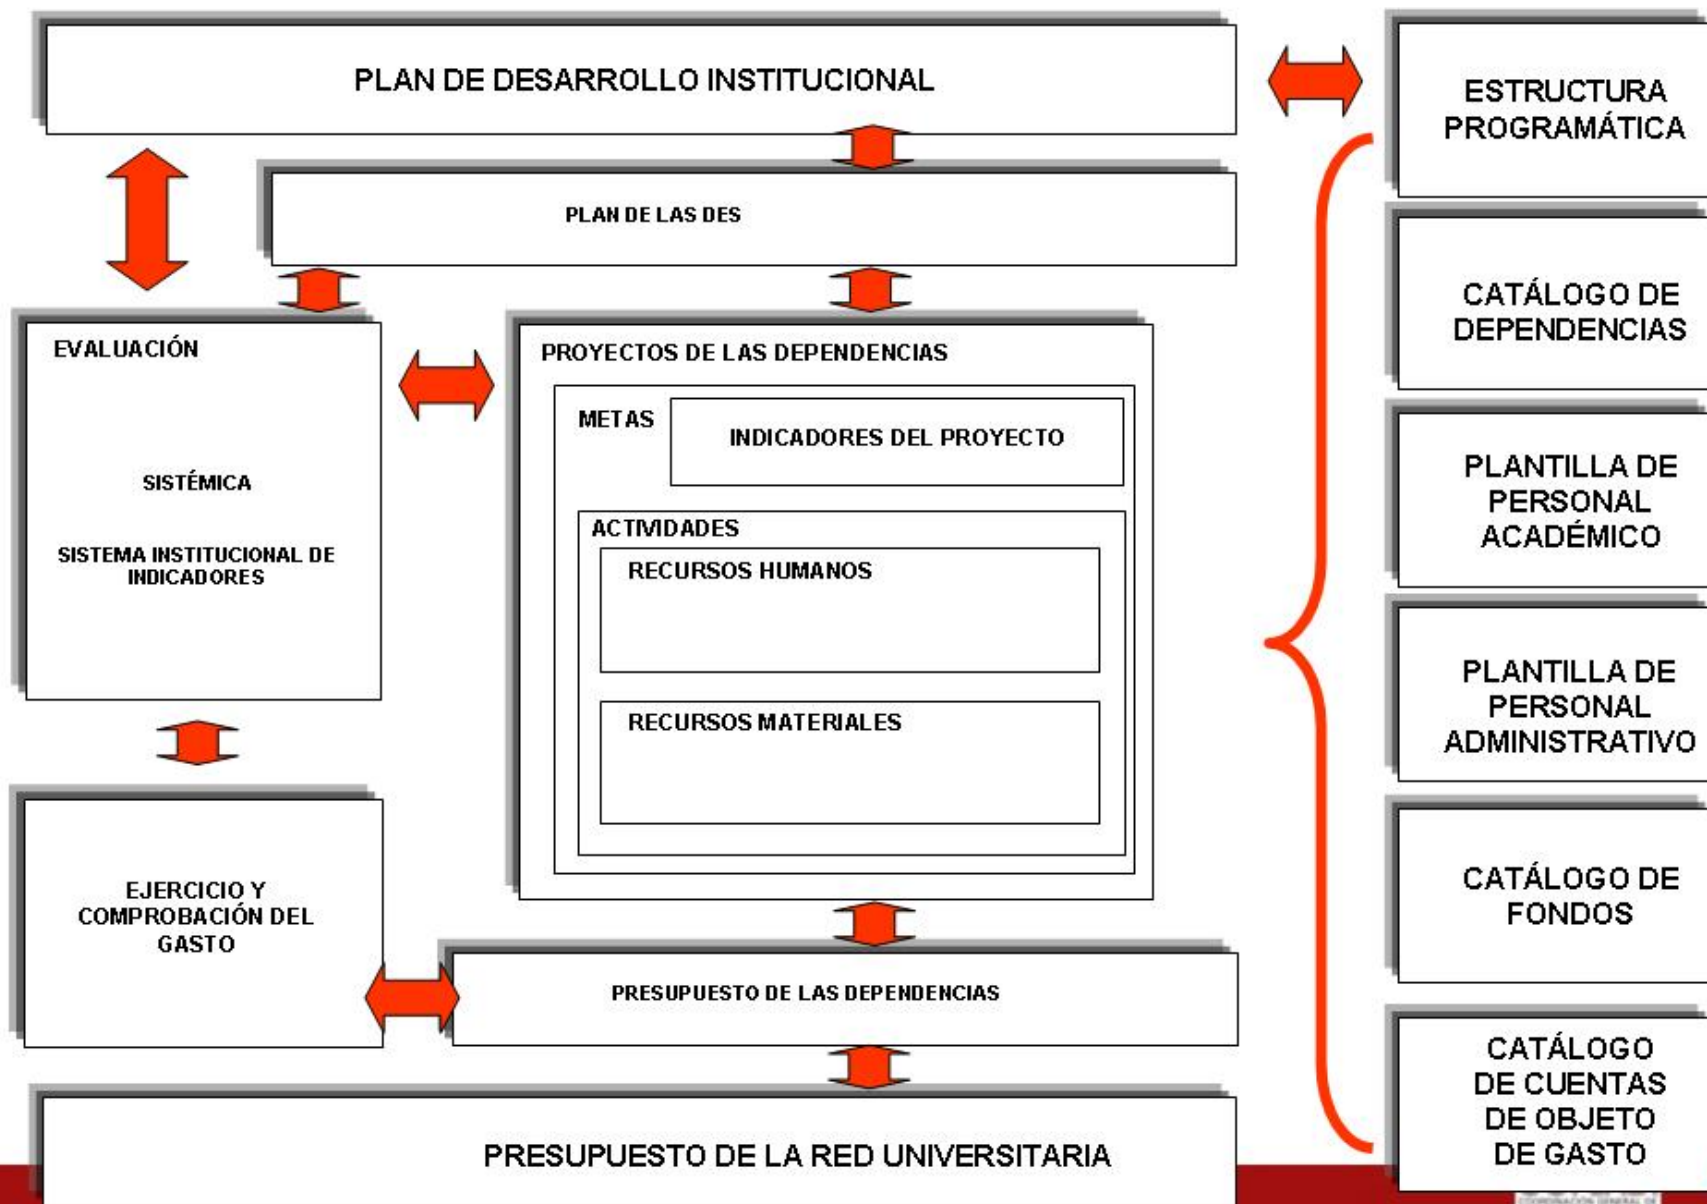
PLAN DE DESARROLLO INSTITUCIONAL

ESTRUCTURA PROGRAMÁTICA

PLAN DE LAS DES

CATÁLOGO DE DEPENDENCIAS

EVALUACIÓN

SISTÉMICA

SISTEMA INSTITUCIONAL DE INDICADORES

PROYECTOS DE LAS DEPENDENCIAS

METAS

INDICADORES DEL PROYECTO

ACTIVIDADES

RECURSOS HUMANOS

RECURSOS MATERIALES

PLANTILLA DE PERSONAL ACADÉMICO

PLANTILLA DE PERSONAL ADMINISTRATIVO

EJERCICIO Y COMPROBACIÓN DEL GASTO

CATÁLOGO DE FONDOS

PRESUPUESTO DE LAS DEPENDENCIAS

CATÁLOGO DE CUENTAS DE OBJETO DE GASTO

PRESUPUESTO DE LA RED UNIVERSITARIA

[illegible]